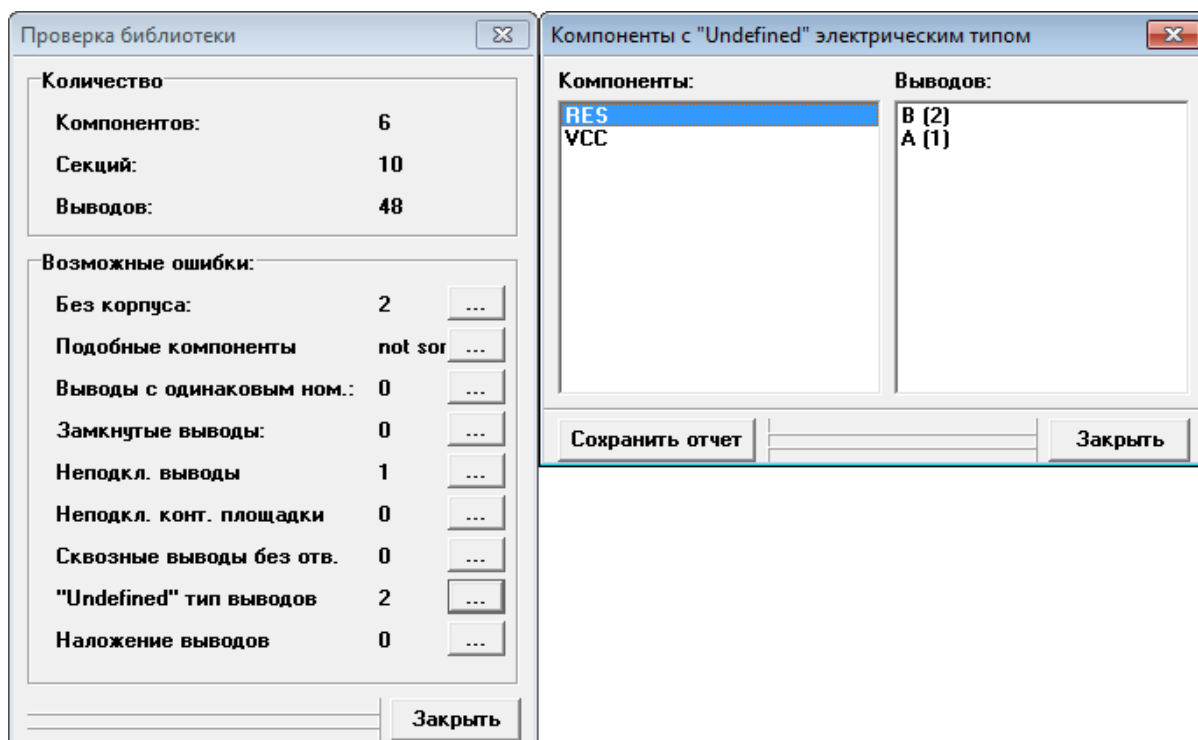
Проверка библиотеки

Количество

Компонентов: 6

Секций: 10

Выводов: 48

Возможные ошибки:

Без корпуса: 2 ...

Подобные компоненты not sor ...

Выводы с одинаковым ном.: 0 ...

Замкнутые выводы: 0 ...

Неподкл. выводы 1 ...

Неподкл. конт. площадки 0 ...

Сквозные выводы без отв. 0 ...

"Undefined" тип выводов 2 ...

Наложение выводов 0 ...

Закрыть

Компоненты с "Undefined" электрическим типом

Компоненты:

RES
VCC

Выводов:

B (2)
A (1)

Сохранить отчет

Закрыть